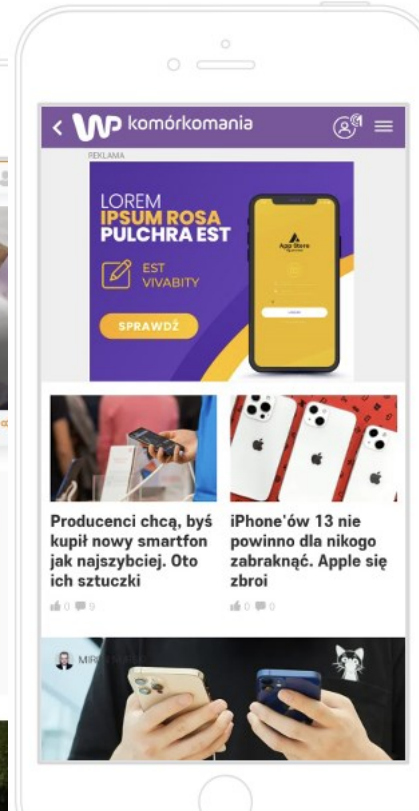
komórkomania

REKLAMA

LOREM IPSUM ROSA PULCHRA EST

EST VIVABITY

SPRAWDŹ

App Store

Producenci chcą, byś kupił nowy smartfon jak najszybciej. Oto ich sztuczki

0 0

iPhone'ów 13 nie powinno dla nikogo zabraknąć. Apple się zbroi

0 0

MI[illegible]